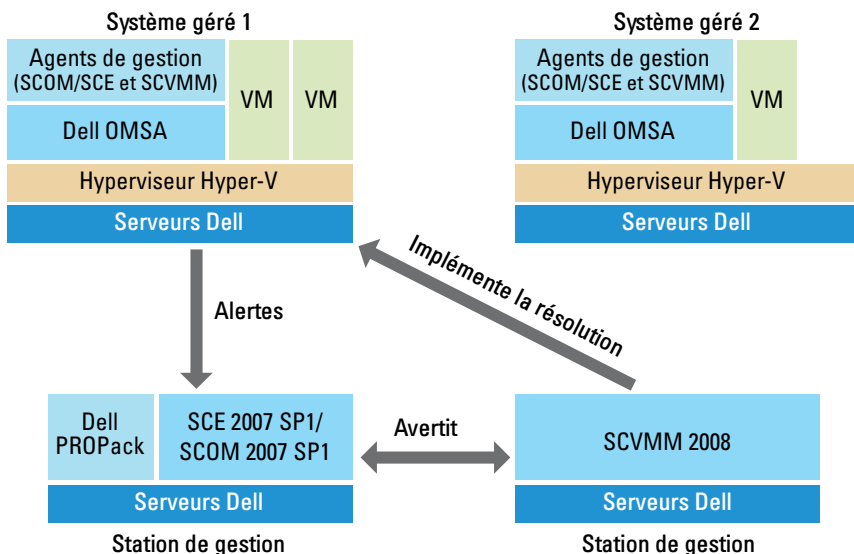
Système géré 1

Agents de gestion (SCOM/SCE et SCVMM)

Dell OMSA

VM

VM

Hyperviseur Hyper-V

Serveurs Dell

Système géré 2

Agents de gestion (SCOM/SCE et SCVMM)

Dell OMSA

VM

Hyperviseur Hyper-V

Serveurs Dell

Alertes

Implémente la résolution

Dell PROPack

SCE 2007 SP1/ SCOM 2007 SP1

Serveurs Dell

Station de gestion

Avertit

SCVMM 2008

Serveurs Dell

Station de gestion